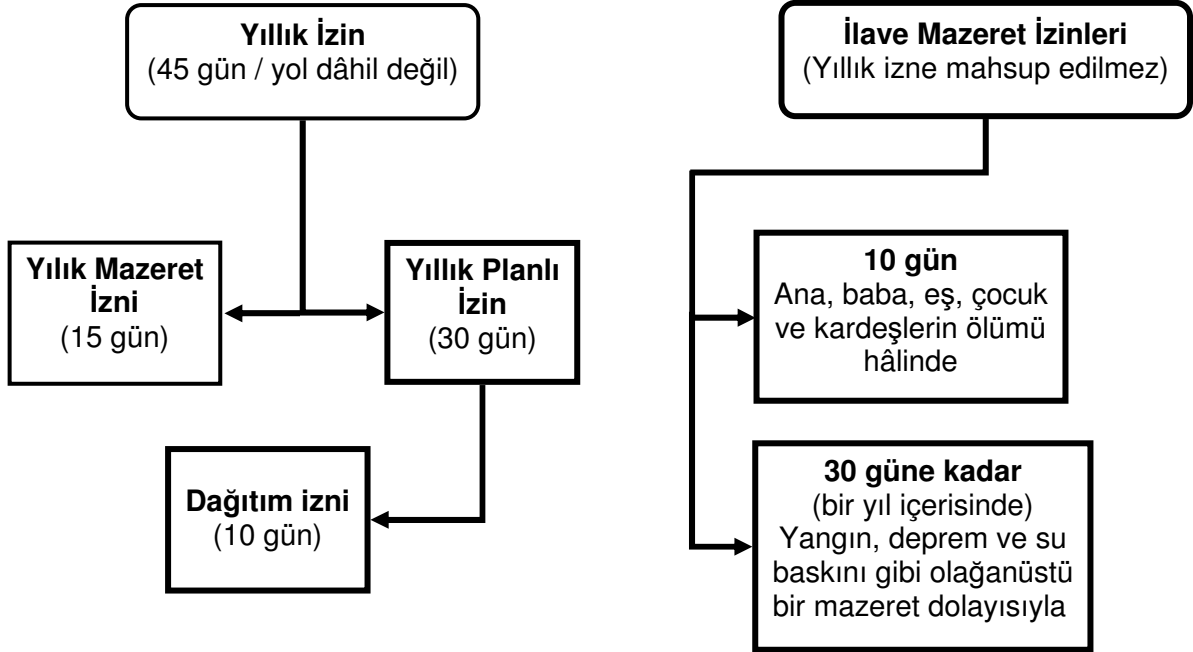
**Yıllık İzin**
(45 gün / yol dâhil değil)

**Yılık Mazeret İzni**
(15 gün)

**Yıllık Planlı İzin**
(30 gün)

**Dağıtım izni**
(10 gün)

**İlave Mazeret İzinleri**
(Yıllık izne mahsup edilmez)

**10 gün**
Ana, baba, eş, çocuk ve kardeşlerin ölümü hâlinde

**30 güne kadar**
(bir yıl içerisinde)
Yangın, deprem ve su baskını gibi olağanüstü bir mazeret dolayısıyla